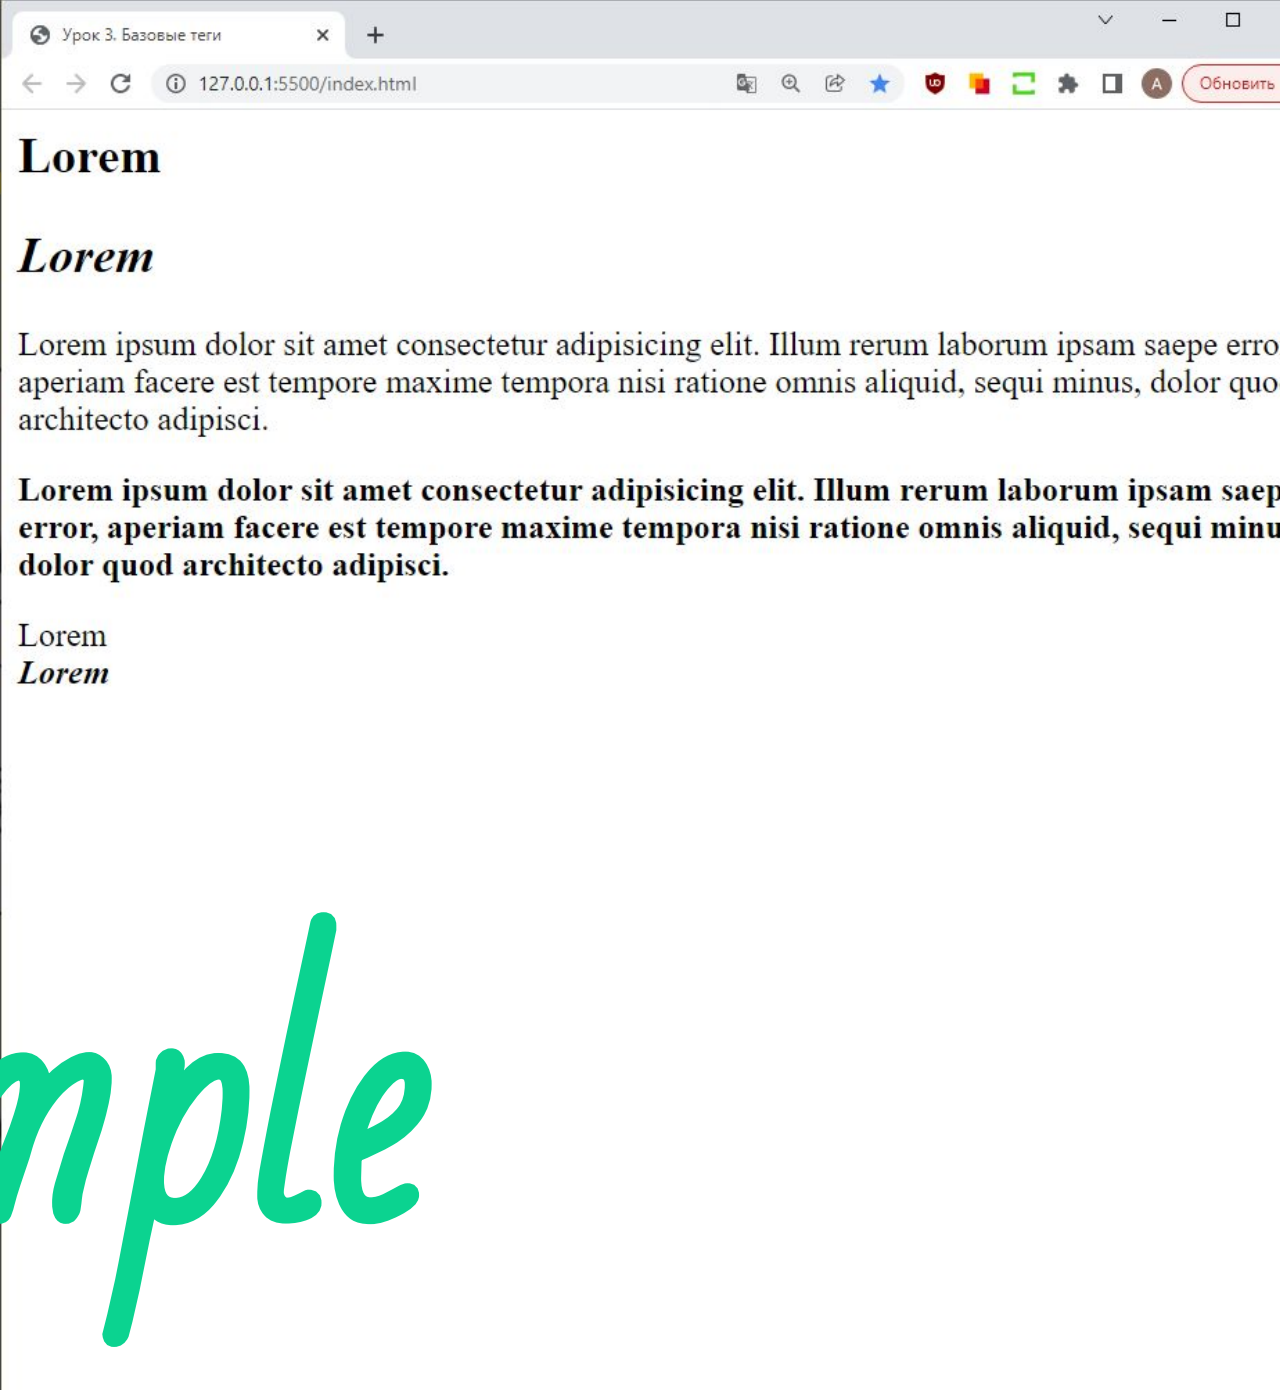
Урок 3. Базовые теги ×

127.0.0.1:5500/index.html

A

Обновить

# Lorem

# *Lorem*

Lorem ipsum dolor sit amet consectetur adipisicing elit. Illum rerum laborum ipsam saepe erro aperiam facere est tempore maxime tempora nisi ratione omnis aliquid, sequi minus, dolor quo architecto adipisci.

**Lorem ipsum dolor sit amet consectetur adipisicing elit. Illum rerum laborum ipsam saep error, aperiam facere est tempore maxime tempora nisi ratione omnis aliquid, sequi minu dolor quod architecto adipisci.**

Lorem
***Lorem***

nple